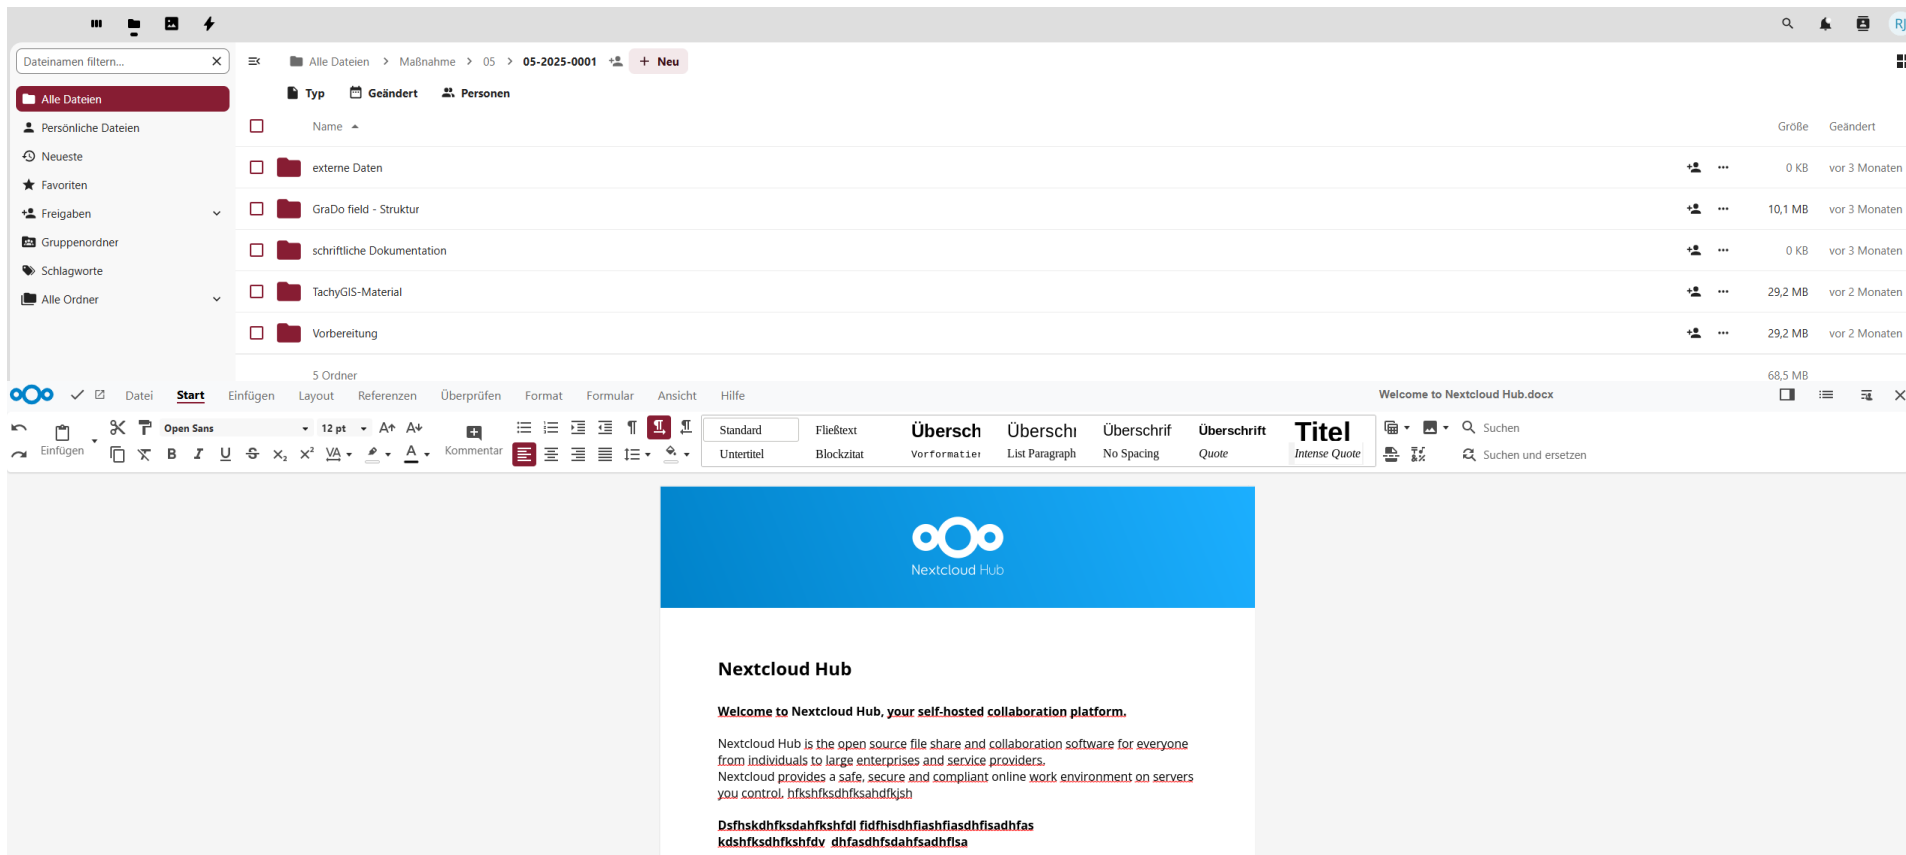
Dateinamen filtern...

Alle Dateien
Persönliche Dateien
Neueste
Favoriten
Freigaben
Gruppenordner
Schlagworte
Alle Ordner

Alle Dateien > Maßnahme > 05 > 05-2025-0001 + Neu

Typ Geändert Personen

| Name | | Größe | Geändert |
|---|---|---|---|
| externe Daten | ··· | 0 KB | vor 3 Monaten |
| GraDo field - Struktur | ··· | 10,1 MB | vor 3 Monaten |
| schriftliche Dokumentation | ··· | 0 KB | vor 3 Monaten |
| TachyGIS-Material | ··· | 29,2 MB | vor 2 Monaten |
| Vorbereitung | ··· | 29,2 MB | vor 2 Monaten |
| 5 Ordner | | 68,5 MB | |

Datei Start Einfügen Layout Referenzen Überprüfen Format Formular Ansicht Hilfe

Welcome to Nextcloud Hub.docx

Einfügen Open Sans 12 pt Kommentar

Standard Fließtext Übersch Überschr Überschrif Überschrift Titel
Untertitel Blockzitat Vorformatier List Paragraph No Spacing Quote Intense Quote

Suchen
Suchen und ersetzen

Nextcloud Hub

Nextcloud Hub

Welcome to Nextcloud Hub, your self-hosted collaboration platform.

Nextcloud Hub is the open source file share and collaboration software for everyone from individuals to large enterprises and service providers.
Nextcloud provides a safe, secure and compliant online work environment on servers you control. hfkshfksdhfksahdfkjsh

Dsfhskdhfksdahfkshfdl fidfhisdhfiashfiasdhfisadhfas kdshfksdhfkshfdv dhfasdhfsdahfsadhflsa